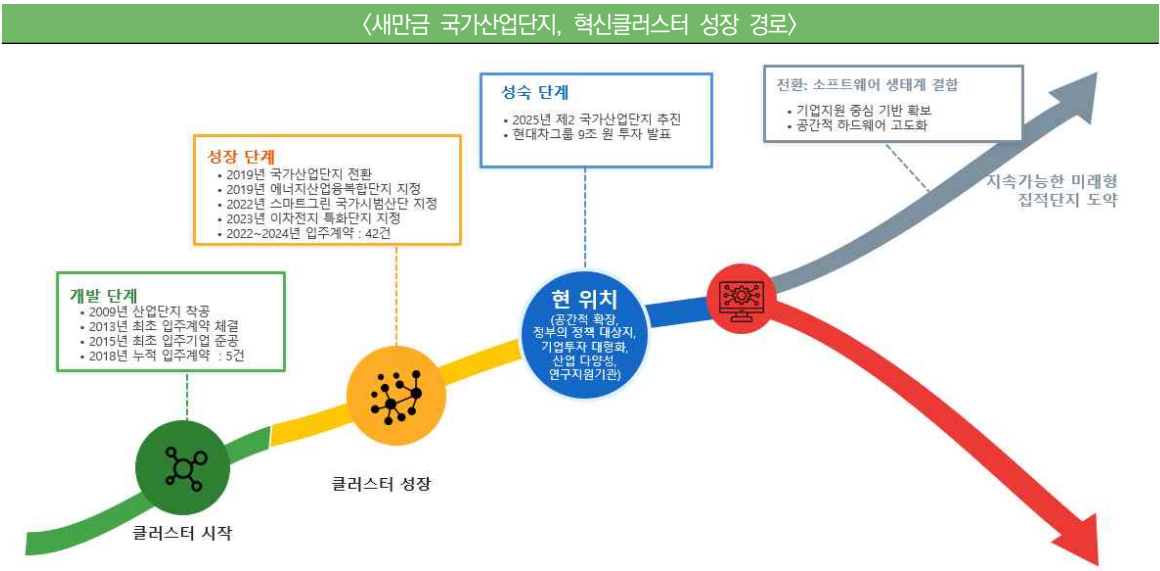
〈새만금 국가산업단지, 혁신클러스터 성장 경로〉

성숙 단계
• 2025년 제2 국가산업단지 추진
• 현대자그룹 9조 원 투자 발표

전환: 소프트웨어 생태계 결합
• 기업지원 중심 기반 확보
• 공간적 하드웨어 고도화

성장 단계
• 2019년 국가산업단지 전환
• 2019년 에너지산업융복합단지 지정
• 2022년 스마트그린 국가시범산단 지정
• 2023년 이차전지 특화단지 지정
• 2022~2024년 입주계약 : 42건

지속가능한 미래형 집적단지 도약

개발 단계
• 2009년 산업단지 착공
• 2013년 최초 입주계약 체결
• 2015년 최초 입주기업 준공
• 2018년 누적 입주계약 : 5건

현 위치
(공간적 확장, 정부의 정책 대상지, 기업투자 대형화, 산업 다양성, 연구지원기관)

클러스터 성장

클러스터 시작